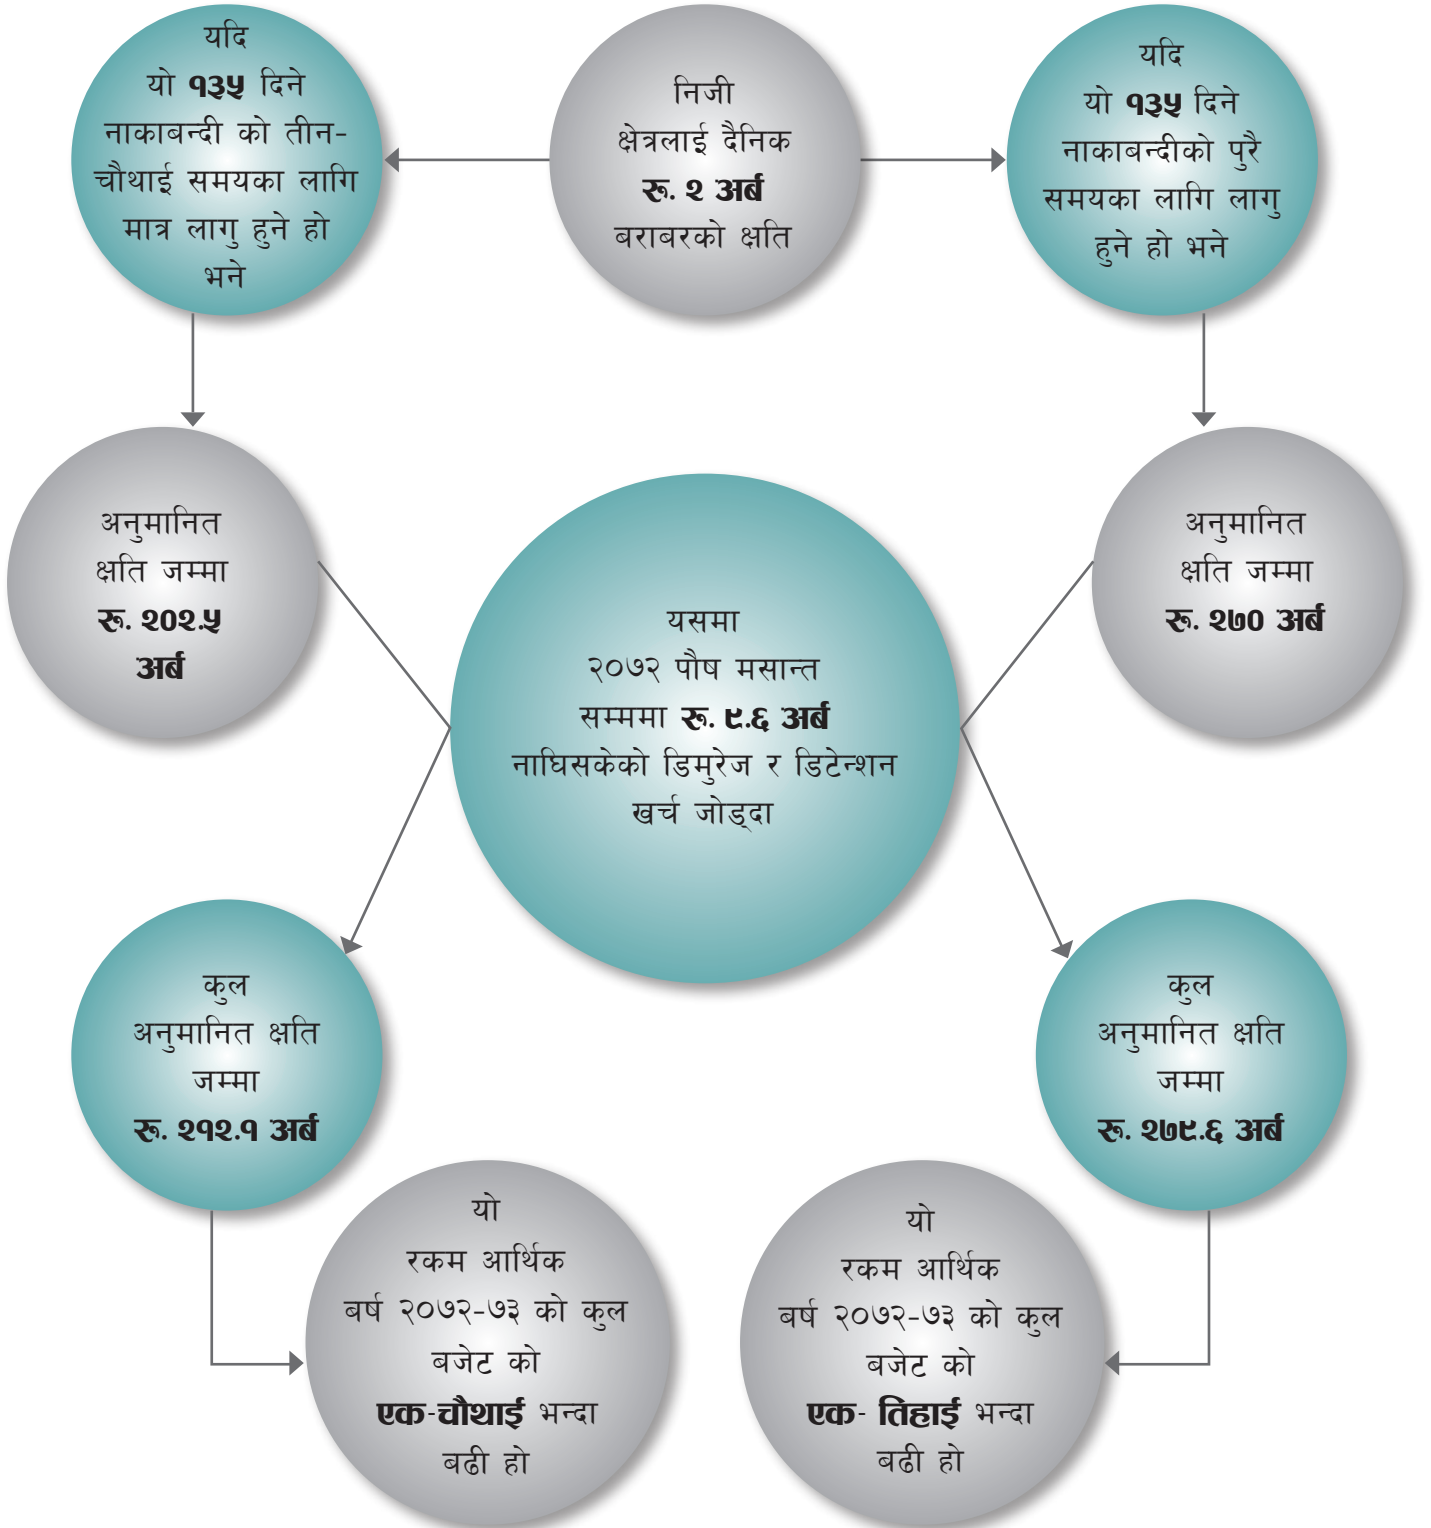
निजी क्षेत्रलाई दैनिक रू. २ अर्ब बराबरको क्षति

यदि यो १३५ दिने नाकाबन्दी को तीन-चौथाई समयका लागि मात्र लागु हुने हो भने

यदि यो १३५ दिने नाकाबन्दीको पुरै समयका लागि लागु हुने हो भने

अनुमानित क्षति जम्मा रू. २०२.५ अर्ब

अनुमानित क्षति जम्मा रू. २७० अर्ब

यसमा २०७२ पौष मसान्त सम्ममा रू. ९.६ अर्ब नाघिसकेको डिमुरेज र डिटेन्शन खर्च जोड्दा

कुल अनुमानित क्षति जम्मा रू. २१२.१ अर्ब

कुल अनुमानित क्षति जम्मा रू. २७९.६ अर्ब

यो रकम आर्थिक बर्ष २०७२-७३ को कुल बजेट को एक-चौथाई भन्दा बढी हो

यो रकम आर्थिक बर्ष २०७२-७३ को कुल बजेट को एक- तिहाई भन्दा बढी हो